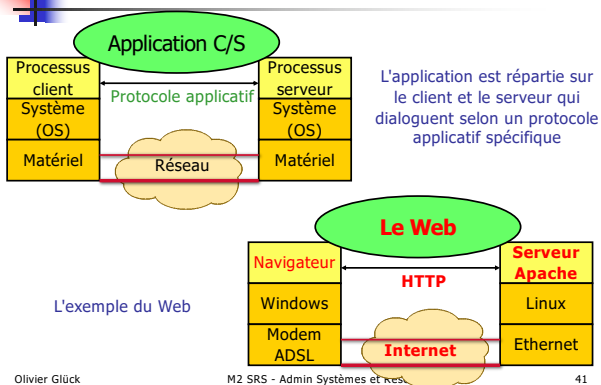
Application C/S

Processus client

Système (OS)

Matériel

Protocole applicatif

Réseau

Processus serveur

Système (OS)

Matériel

L'application est répartie sur le client et le serveur qui dialoguent selon un protocole applicatif spécifique

Le Web

Navigateur

Windows

Modem ADSL

HTTP

Internet

Serveur Apache

Linux

Ethernet

L'exemple du Web

Olivier Glück

M2 SRS - Admin Systèmes et Rés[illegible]

41